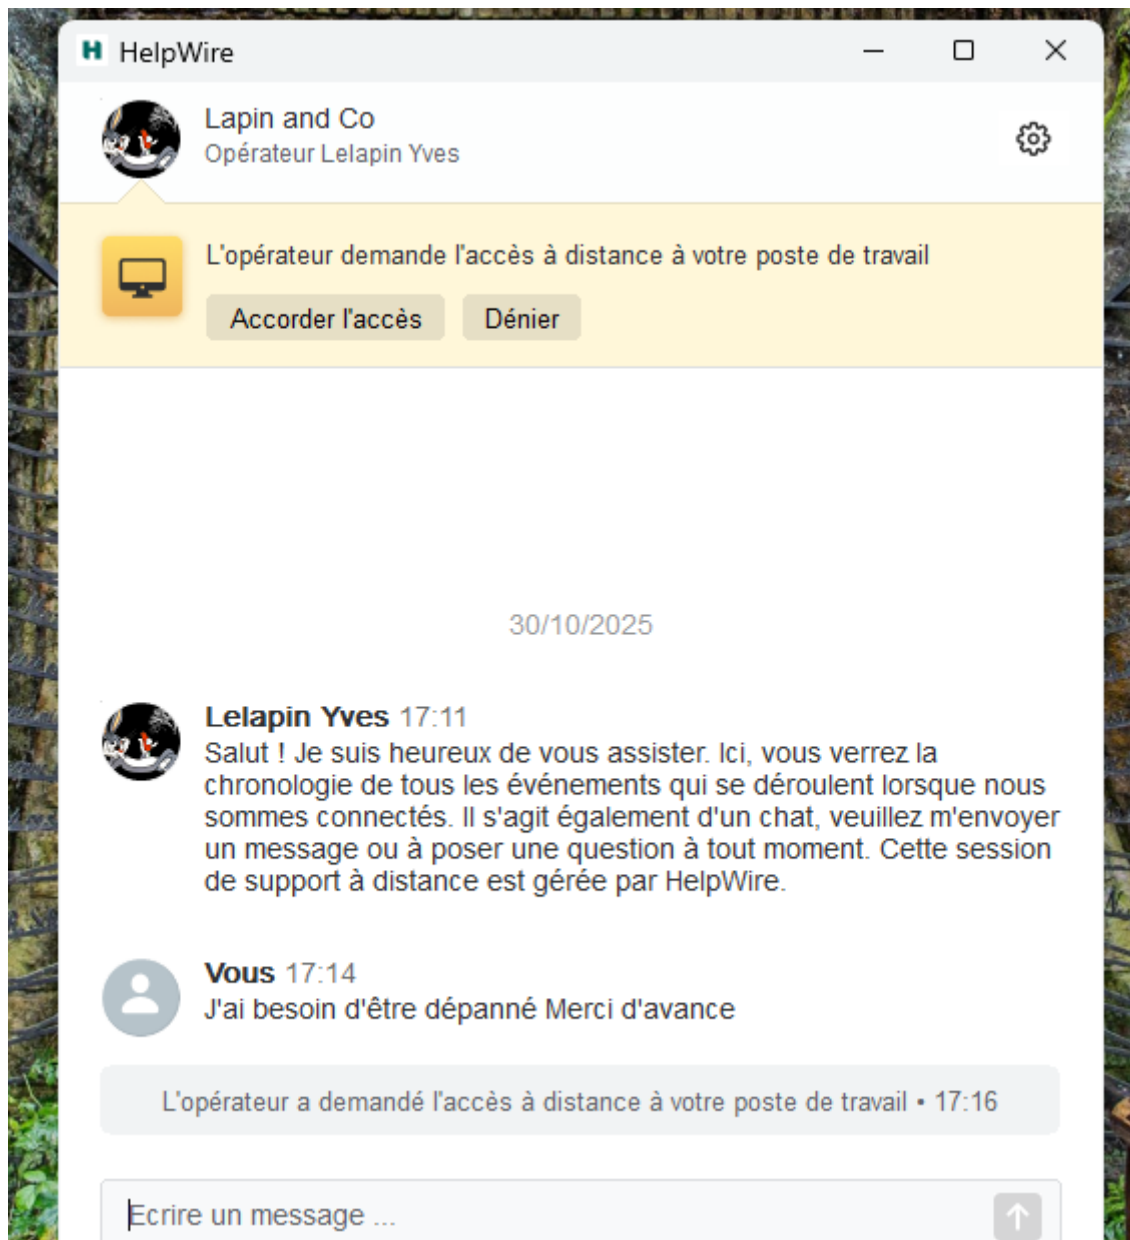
HelpWire

Lapin and Co
Opérateur Lelapin Yves

L'opérateur demande l'accès à distance à votre poste de travail

Accorder l'accès

Dénier

30/10/2025

Lelapin Yves 17:11
Salut ! Je suis heureux de vous assister. Ici, vous verrez la chronologie de tous les événements qui se déroulent lorsque nous sommes connectés. Il s'agit également d'un chat, veuillez m'envoyer un message ou à poser une question à tout moment. Cette session de support à distance est gérée par HelpWire.

Vous 17:14
J'ai besoin d'être dépanné Merci d'avance

L'opérateur a demandé l'accès à distance à votre poste de travail • 17:16

Ecrire un message ...